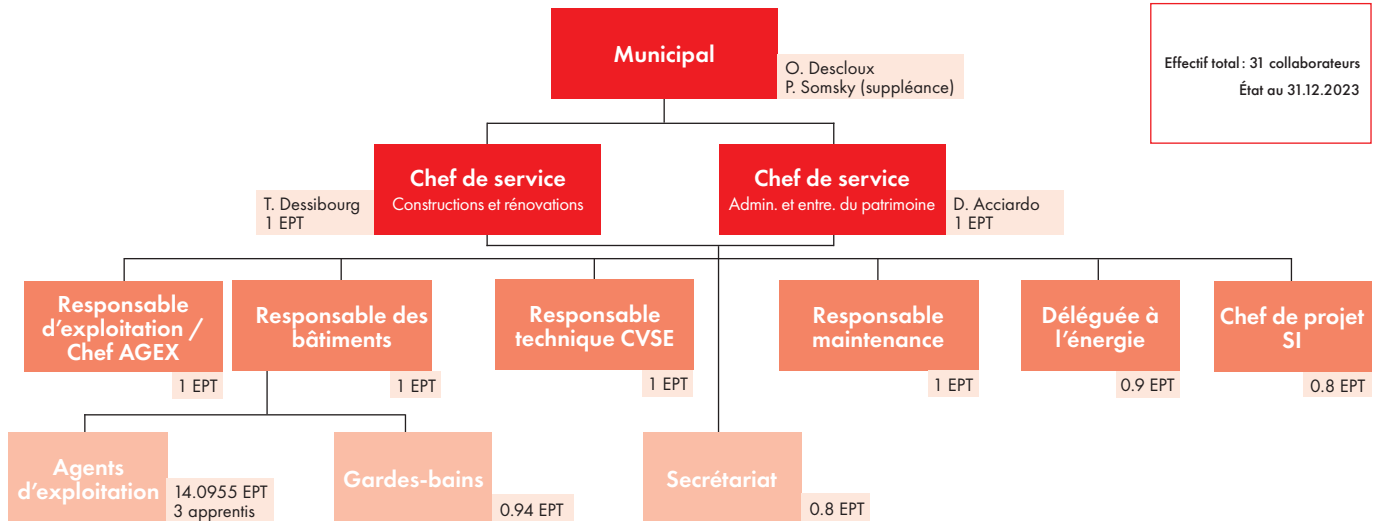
Municipal
O. Descloux
P. Somsky (suppléance)

Effectif total : 31 collaborateurs
État au 31.12.2023

Chef de service
Constructions et rénovations
T. Dessibourg
1 EPT

Chef de service
Admin. et entre. du patrimoine
D. Acciardo
1 EPT

Responsable d'exploitation / Chef AGEX
1 EPT

Responsable des bâtiments
1 EPT

Responsable technique CVSE
1 EPT

Responsable maintenance
1 EPT

Déléguée à l'énergie
0.9 EPT

Chef de projet SI
0.8 EPT

Agents d'exploitation
14.0955 EPT
3 apprentis

Gardes-bains
0.94 EPT

Secrétariat
0.8 EPT